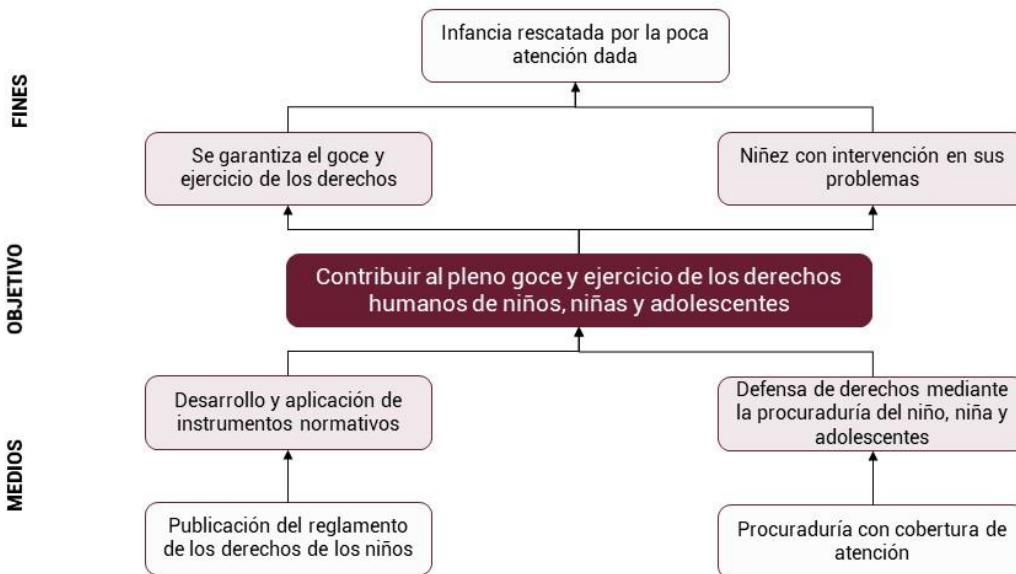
FINES

Infancia rescatada por la poca atención dada

Se garantiza el goce y ejercicio de los derechos

Niñez con intervención en sus problemas

OBJETIVO

Contribuir al pleno goce y ejercicio de los derechos humanos de niños, niñas y adolescentes

MEDIOS

Desarrollo y aplicación de instrumentos normativos

Defensa de derechos mediante la procuraduría del niño, niña y adolescentes

Publicación del reglamento de los derechos de los niños

Procuraduría con cobertura de atención